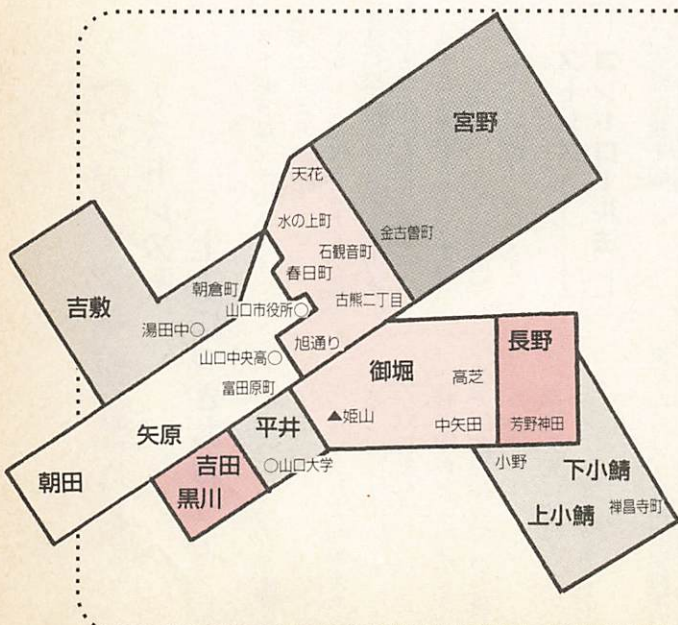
宮野

天花

水の上町

金古曽町

石観音町

春日町

吉敷

朝倉町

山口市役所○

古熊二丁目

湯田中○

旭通り

山口中央高○

御堀

長野

高芝

富田原町

矢原

平井

▲姫山

中矢田

芳野神田

吉田

○山口大学

小野

下小鯖

朝田

黒川

上小鯖

禅昌寺町